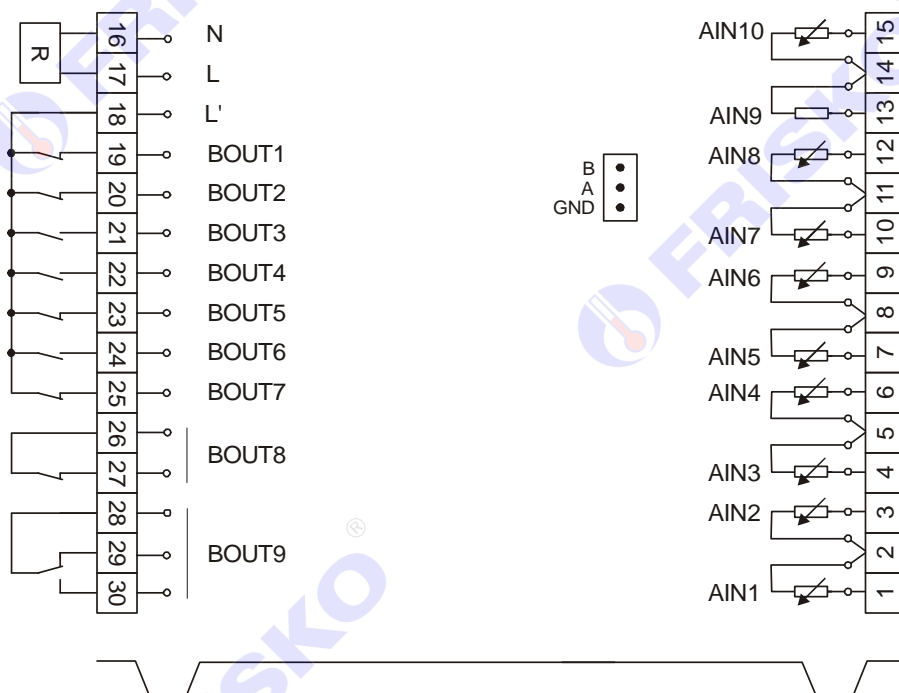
R
16 N
17 L
18 L'
19 BOUT1
20 BOUT2
21 BOUT3
22 BOUT4
23 BOUT5
24 BOUT6
25 BOUT7
26
27 BOUT8
28
29 BOUT9
30

B
A
GND

AIN10 15
14
AIN9 13
AIN8 12
11
AIN7 10
AIN6 9
8
AIN5 7
AIN4 6
5
AIN3 4
AIN2 3
2
AIN1 1

FRISKO ®